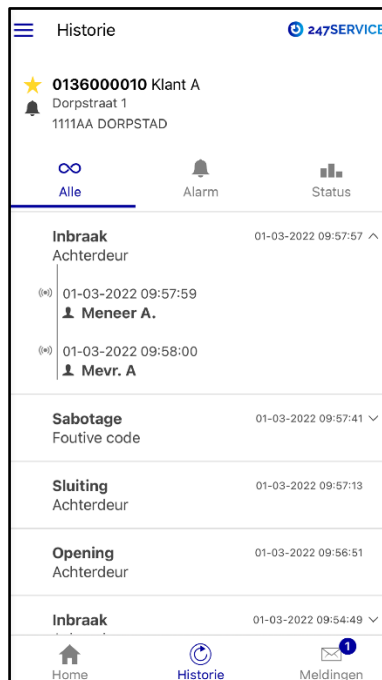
Historie

247SERVICE

0136000010 Klant A
Dorpstraat 1
1111AA DORPSTAD

Alle
Alarm
Status

Inbraak
Achterdeur
01-03-2022 09:57:57

01-03-2022 09:57:59
Meneer A.

01-03-2022 09:58:00
Mevr. A

Sabotage
Foutive code
01-03-2022 09:57:41

Sluiting
Achterdeur
01-03-2022 09:57:13

Opening
Achterdeur
01-03-2022 09:56:51

Inbraak
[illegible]
01-03-2022 09:54:49

Home
Historie
1
Meldingen